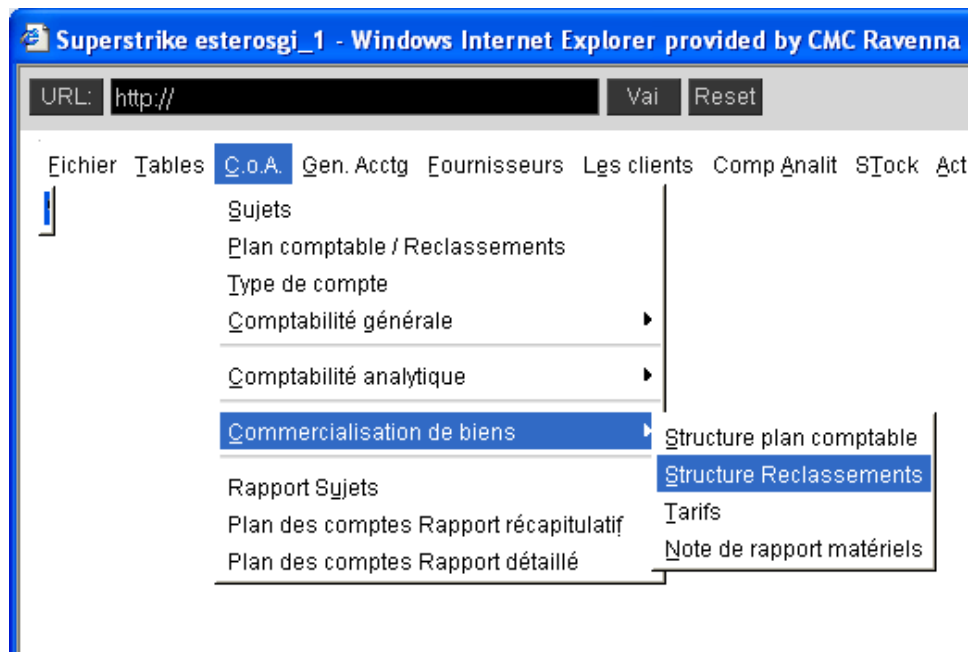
Superstrike esterosgi_1 - Windows Internet Explorer provided by CMC Ravenna

URL: http://
Vai
Reset

Fichier Tables C.o.A. Gen. Acctg Fournisseurs Les clients Comp Analit STock Act

Sujets
Plan comptable / Reclassements
Type de compte
Comptabilité générale
Comptabilité analytique
Commercialisation de biens
Rapport Sujets
Plan des comptes Rapport récapitulatif
Plan des comptes Rapport détaillé

Structure plan comptable
Structure Reclassements
Tarifs
Note de rapport matériels